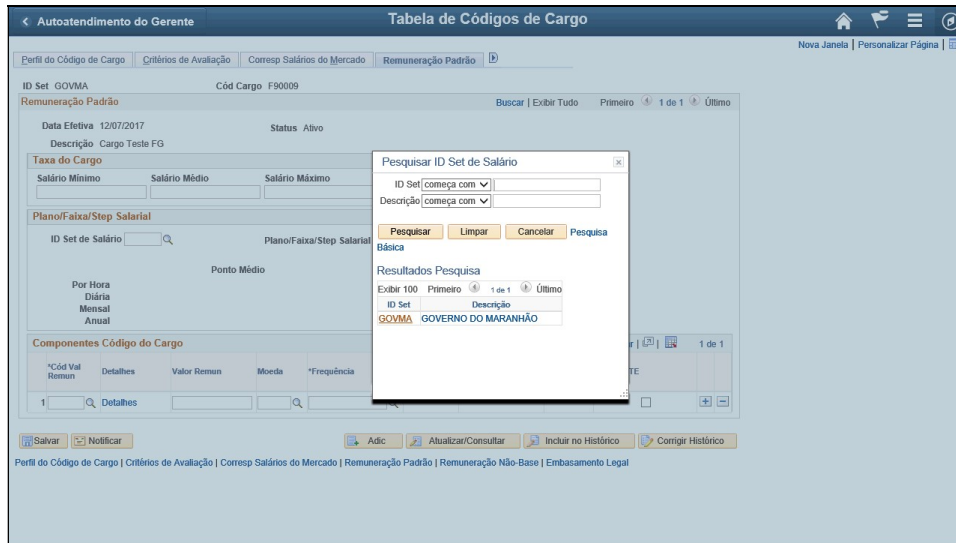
< Autoatendimento do Gerente

Tabela de Códigos de Cargo

Nova Janela | Personalizar Página |

Perfil do Código de Cargo | Critérios de Avaliação | Corresp Salários do Mercado | Remuneração Padrão

ID Set GOVMA Cód Cargo F90009

Remuneração Padrão

Buscar | Exibir Tudo Primeiro 1 de 1 Último

Data Efetiva 12/07/2017 Status Ativo

Descrição Cargo Teste FG

Taxa do Cargo

Salário Mínimo Salário Médio Salário Máximo

Plano/Faixa/Step Salarial

ID Set de Salário Plano/Faixa/Step Salarial

Ponto Médio

Por Hora
Diária
Mensal
Anual

Componentes Código do Cargo

1 de 1

*Cód Val Remun | Detalhes | Valor Remun | Moeda | *Frequência | TE

1 Detalhes

Pesquisar ID Set de Salário

ID Set começa com
Descrição começa com

Pesquisar | Limpar | Cancelar | Pesquisa Básica

Resultados Pesquisa

Exibir 100 Primeiro 1 de 1 Último

| ID Set | Descrição |
|---|---|
| GOVMA | GOVERNO DO MARANHÃO |

Salvar | Notificar | Adic | Atualizar/Consultar | Incluir no Histórico | Corrigir Histórico

Perfil do Código de Cargo | Critérios de Avaliação | Corresp Salários do Mercado | Remuneração Padrão | Remuneração Não-Base | Embasamento Legal